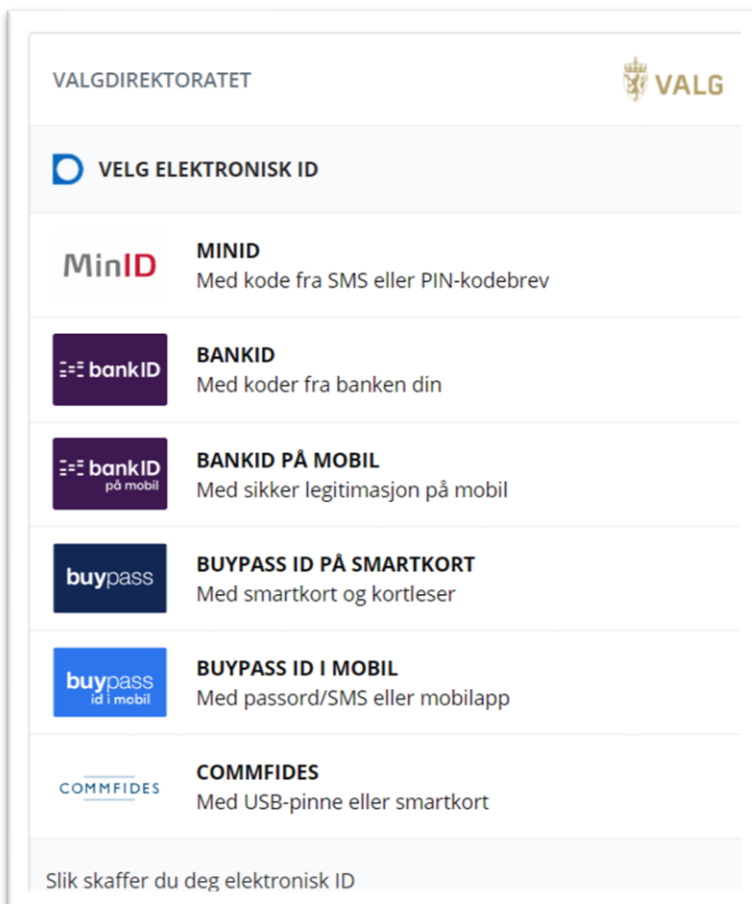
VALGDIREKTORATET

VALG

VELG ELEKTRONISK ID

MinID

MINID
Med kode fra SMS eller PIN-kodebrev

bankID

BANKID
Med koder fra banken din

bankID på mobil

BANKID PÅ MOBIL
Med sikker legitimasjon på mobil

buypass

BUYPASS ID PÅ SMARTKORT
Med smartkort og kortleser

buypass id i mobil

BUYPASS ID I MOBIL
Med passord/SMS eller mobilapp

COMMFIDES

COMMFIDES
Med USB-pinne eller smartkort

Slik skaffer du deg elektronisk ID